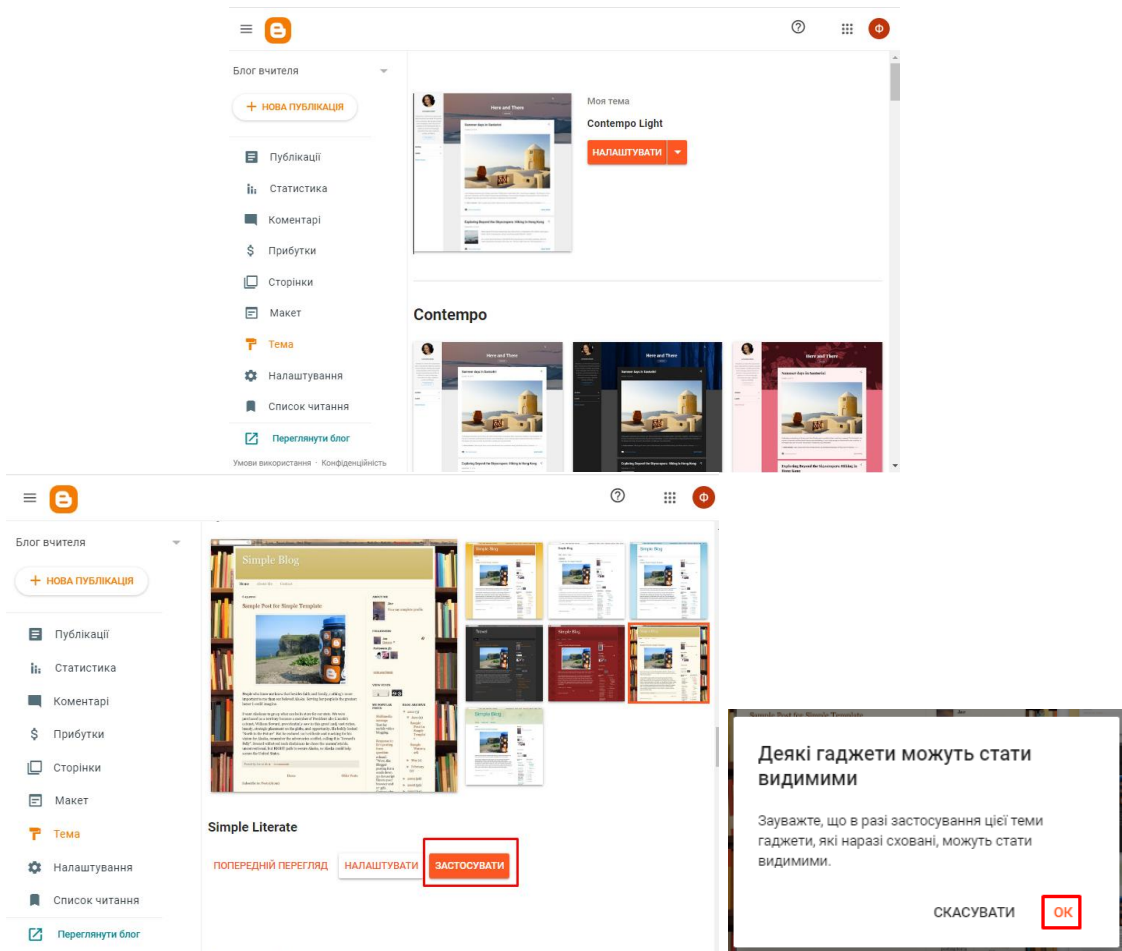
Ф

Блог вчителя

+ НОВА ПУБЛІКАЦІЯ

Публікації
Статистика
Коментарі
Прибутки
Сторінки
Макет
Тема
Налаштування
Список читання
Переглянути блог

Умови використання · Конфіденційність

Here and There

Моя тема

Contempo Light

НАЛАШТУВАТИ

Contempo

Here and There

Here and There

Here and There

Ф

Блог вчителя

+ НОВА ПУБЛІКАЦІЯ

Публікації
Статистика
Коментарі
Прибутки
Сторінки
Макет
Тема
Налаштування
Список читання
Переглянути блог

Simple Blog

Simple Post for Simple Template

Simple Literate

ПОПЕРЕДНІЙ ПЕРЕГЛЯД

НАЛАШТУВАТИ

ЗАСТОСУВАТИ

Деякі гаджети можуть стати видимими

Зауважте, що в разі застосування цієї теми гаджети, які наразі сховані, можуть стати видимими.

СКАСУВАТИ

OK